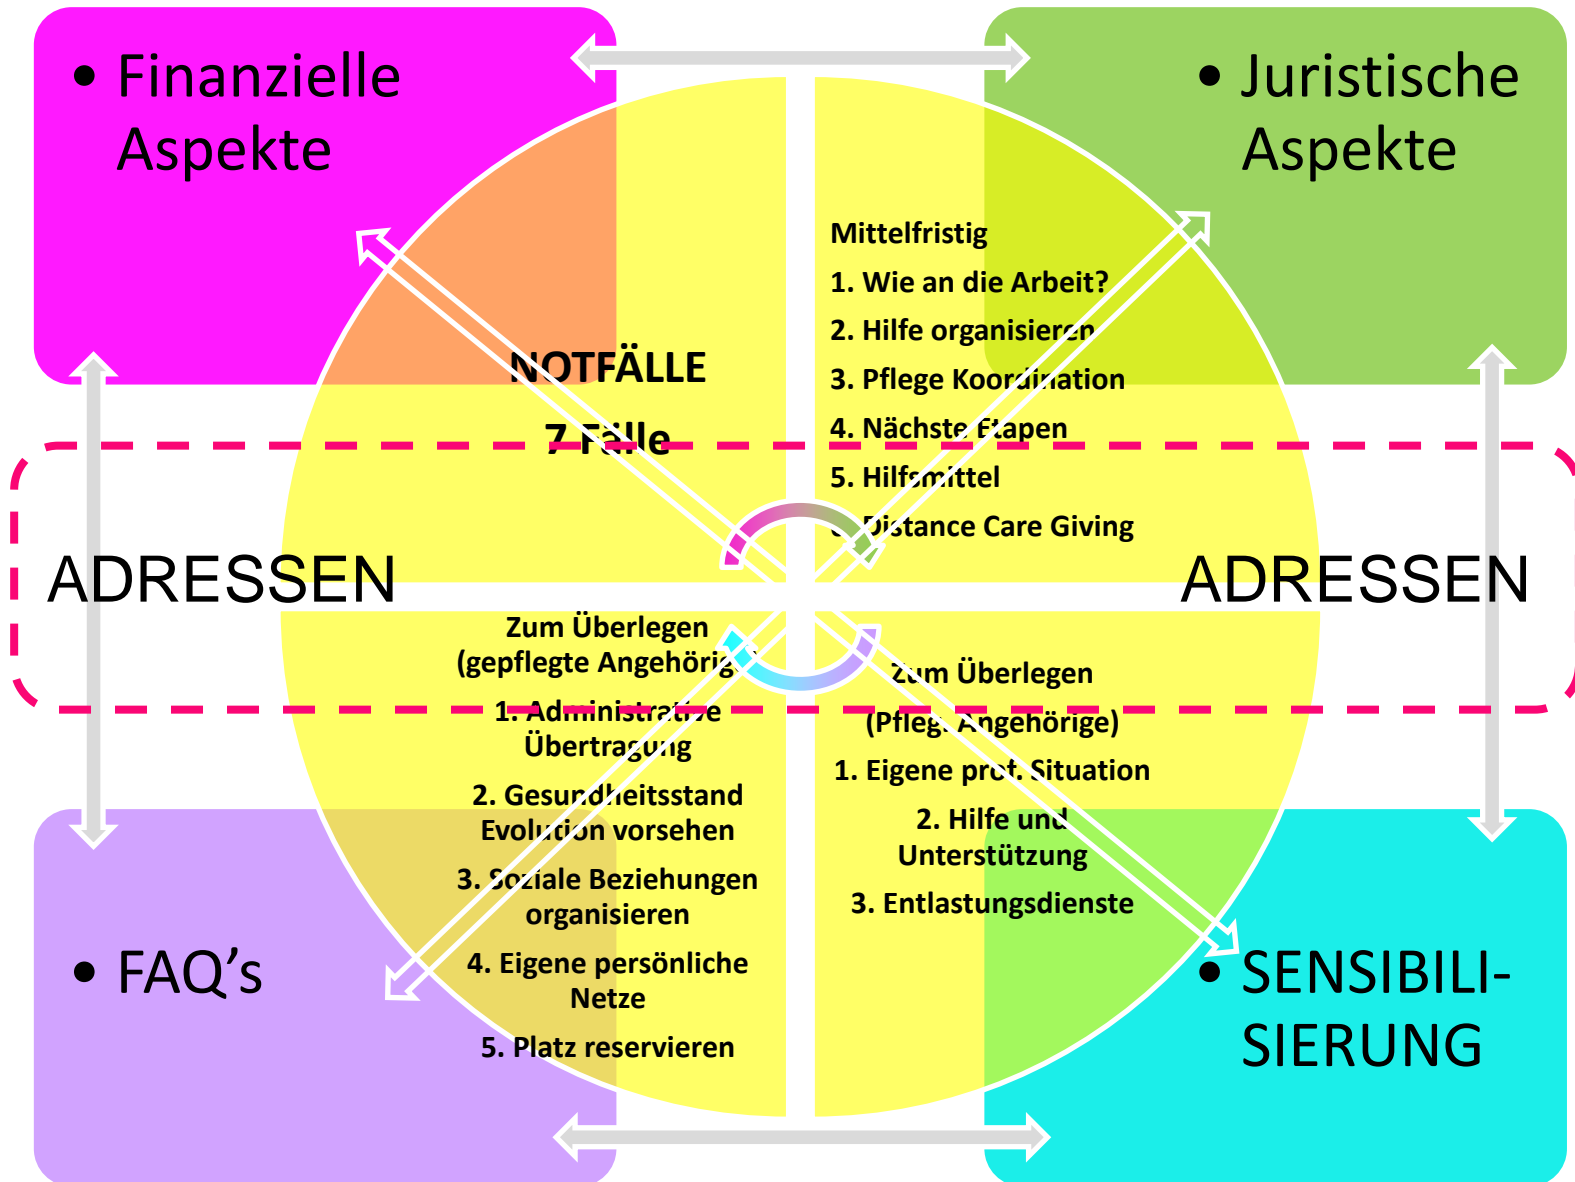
• Finanzielle Aspekte

• Juristische Aspekte

NOTFÄLLE

7 Fälle

Mittelfristig

1. Wie an die Arbeit?

2. Hilfe organisieren

3. Pflege Koordination

4. Nächste Etapen

5. Hilfsmittel

6. Distance Care Giving

ADRESSEN

ADRESSEN

Zum Überlegen (gepflegte Angehörige)

1. Administrative Übertragung

2. Gesundheitsstand Evolution vorsehen

3. Soziale Beziehungen organisieren

4. Eigene persönliche Netze

5. Platz reservieren

Zum Überlegen

(Pfleg. Angehörige)

1. Eigene prof. Situation

2. Hilfe und Unterstützung

3. Entlastungsdienste

• FAQ's

• SENSIBILISIERUNG